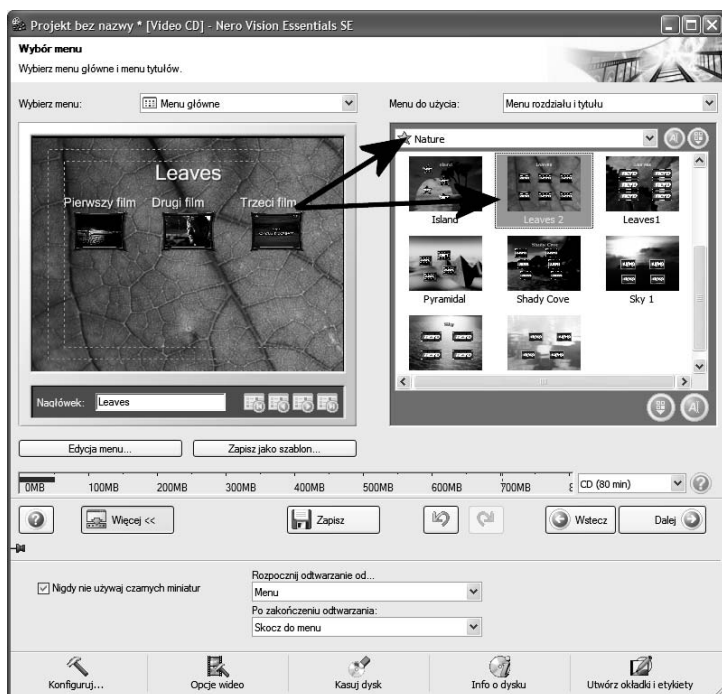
Projekt bez nazwy * [Video CD] - Nero Vision Essentials SE

Wybór menu

Wybierz menu główne i menu tytułów.

Wybierz menu: Menu główne

Menu do użycia: Menu rozdziału i tytułu

Leaves

Pierwszy film Drugi film Trzeci film

Nature

Island Leaves 2 Leaves1

Pyramidal Shady Cove Sky 1

Nagłówek: Leaves

Edycja menu...

Zapisz jako szablon...

0MB 100MB 200MB 300MB 400MB 500MB 600MB 700MB

CD (80 min)

Więcej <<

Zapisz

Wstecz

Dalej

Nigdy nie używaj czarnych miniatur

Rozpocznij odtwarzanie od...

Menu

Po zakończeniu odtwarzania:

Skocz do menu

Konfiguruj...

Opcje wideo

Kasuj dysk

Info o dysku

Utwórz okładki i etykiety